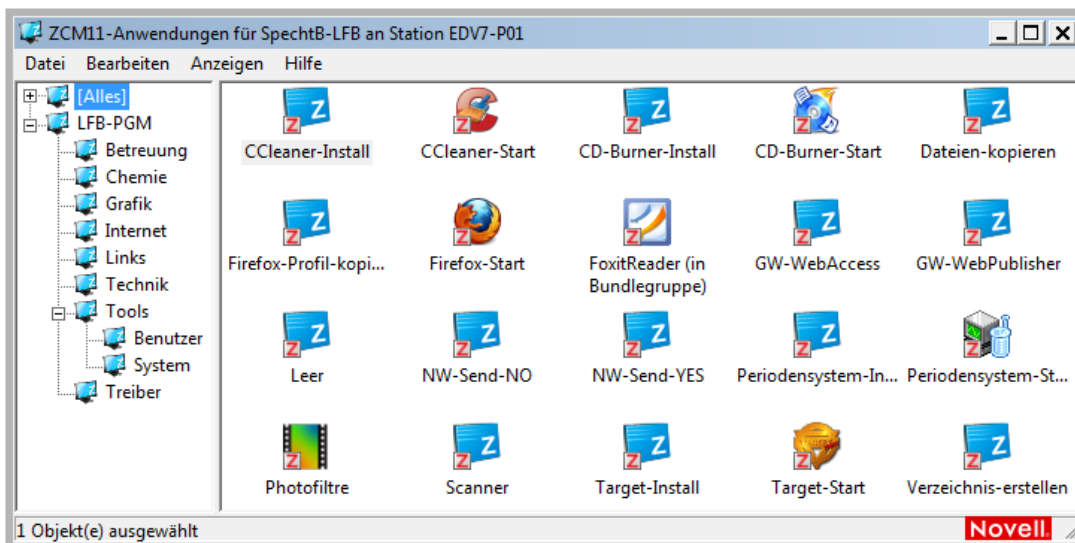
ZCM11-Anwendungen für SpechtB-LFB an Station EDV7-P01

Datei Bearbeiten Anzeigen Hilfe

[Alles]
LFB-PGM
Betreuung
Chemie
Grafik
Internet
Links
Technik
Tools
Benutzer
System
Treiber

CCleaner-Install
CCleaner-Start
CD-Burner-Install
CD-Burner-Start
Dateien-kopieren
Firefox-Profil-kopi...
Firefox-Start
FoxitReader (in Bundlegruppe)
GW-WebAccess
GW-WebPublisher
Leer
NW-Send-NO
NW-Send-YES
Periodensystem-In...
Periodensystem-St...
Photofiltre
Scanner
Target-Install
Target-Start
Verzeichnis-erstellen

1 Objekt(e) ausgewählt
Novell.